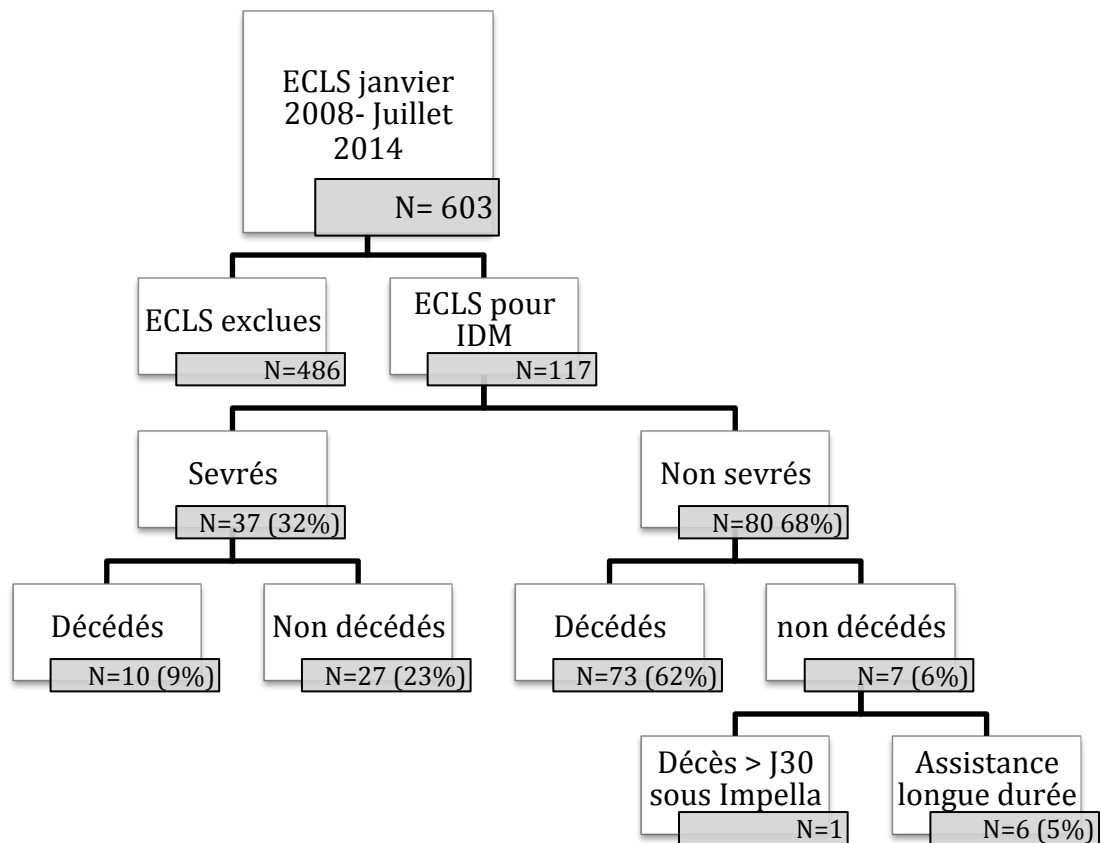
ECLS janvier 2008- Juillet 2014

N= 603

ECLS exclues

N=486

ECLS pour IDM

N=117

Sevrés

N=37 (32%)

Non sevrés

N=80 68%)

Décédés

N=10 (9%)

Non décédés

N=27 (23%)

Décédés

N=73 (62%)

non décédés

N=7 (6%)

Décès > J30 sous Impella

N=1

Assistance longue durée

N=6 (5%)